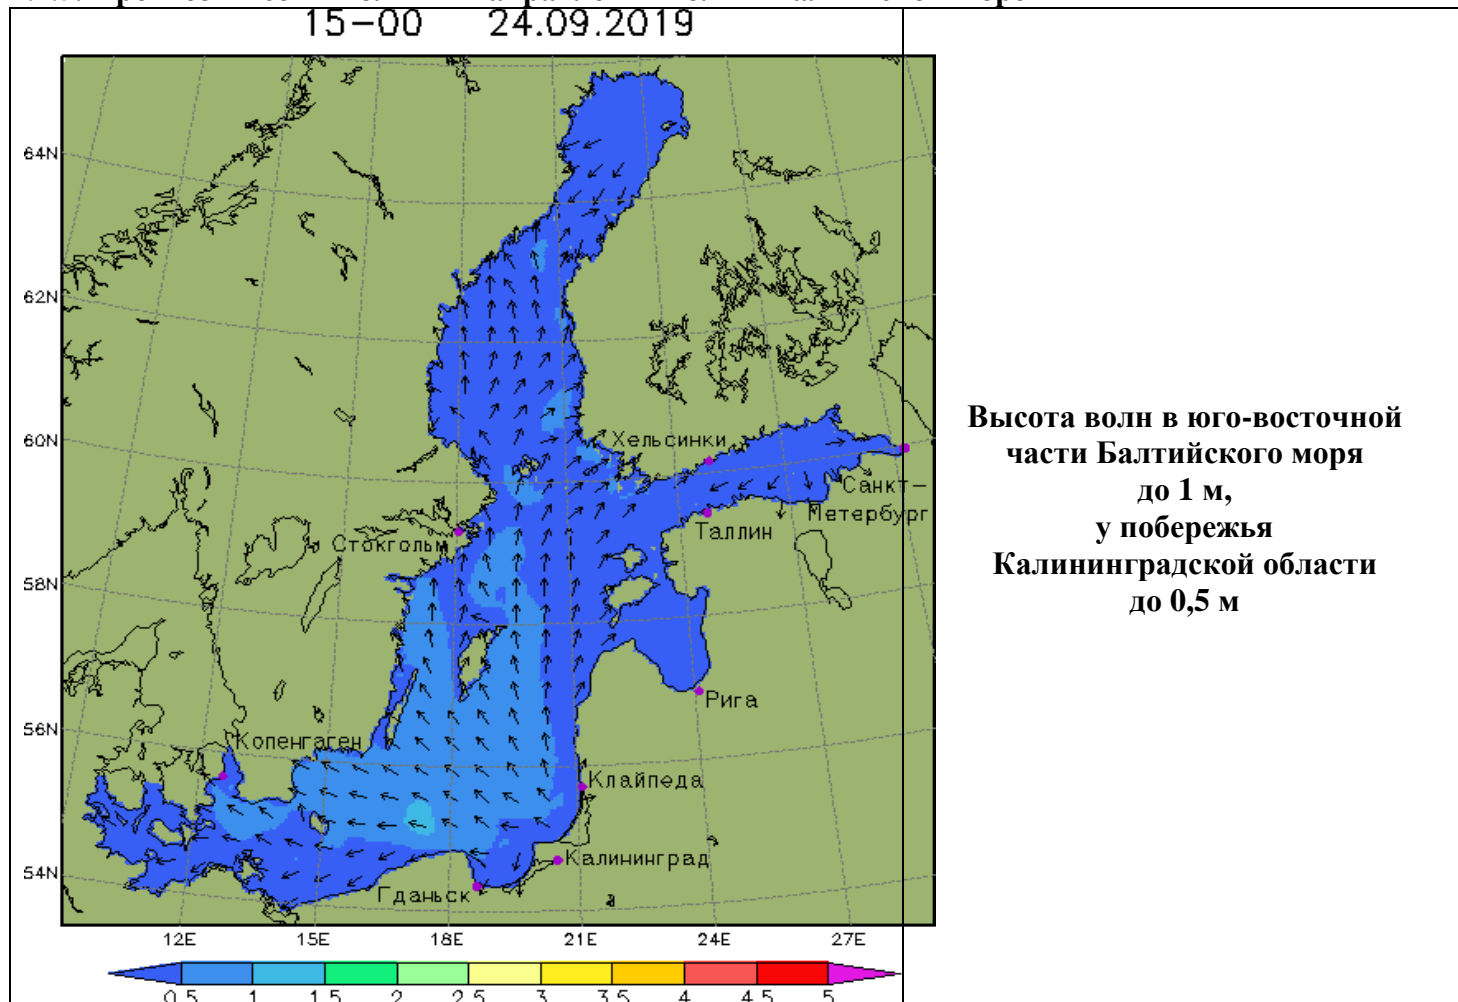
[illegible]
15-00 24.09.2019

64N
62N
60N
58N
56N
54N

Хельсинки
Санкт-Петербург
Таллин
Стокгольм
Рига
Копенгаген
Клайпеда
Калининград
Гданьск

12E 15E 18E 21E 24E 27E

0.5 1 1.5 2 2.5 3 3.5 4 4.5 5

Высота волн в юго-восточной части Балтийского моря до 1 м, у побережья Калининградской области до 0,5 м